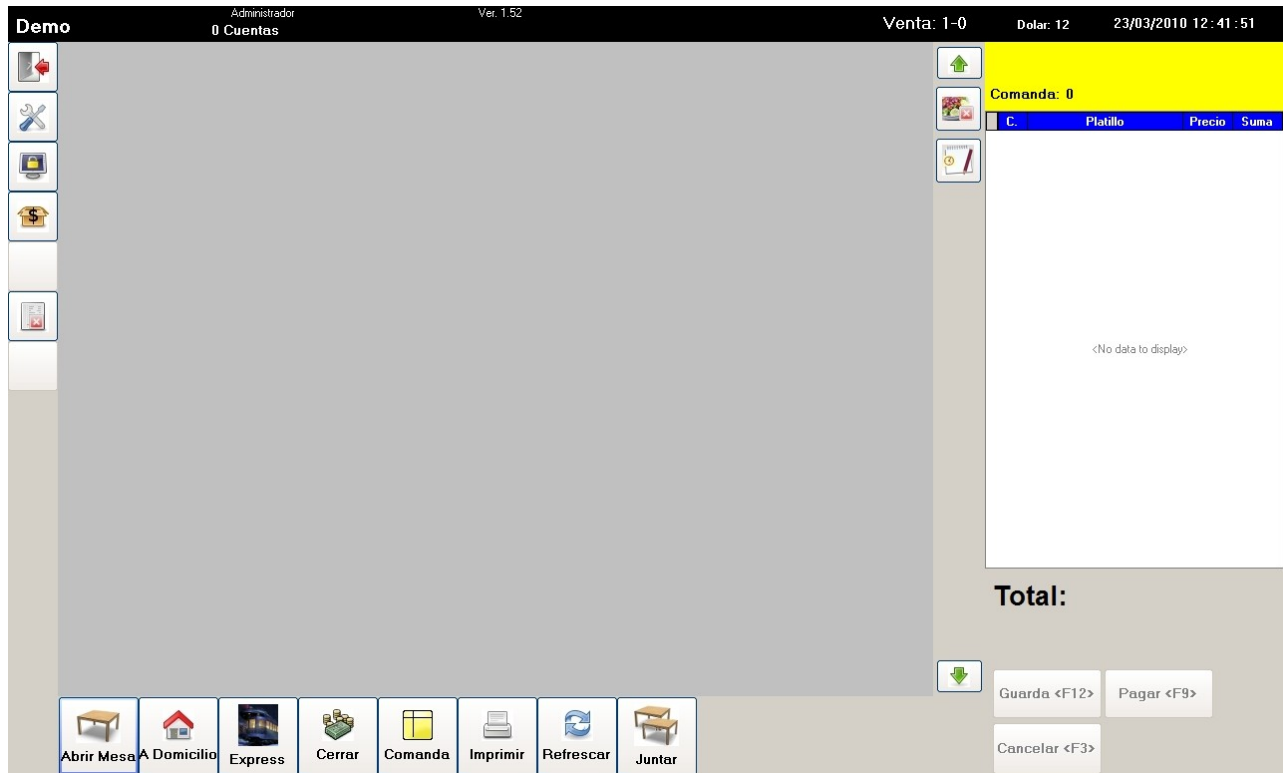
Demo Administrador 0 Cuentas Ver. 1.52 Venta: 1-0 Dolar: 12 23/03/2010 12:41:51

Comanda: 0

| C. | Platillo | Precio | Suma |
|---|---|---|---|

<No data to display>

Total:

Guarda <F12> Pagar <F9>

Cancelar <F3>

Abrir Mesa A Domicilio Express Cerrar Comanda Imprimir Refrescar Juntar